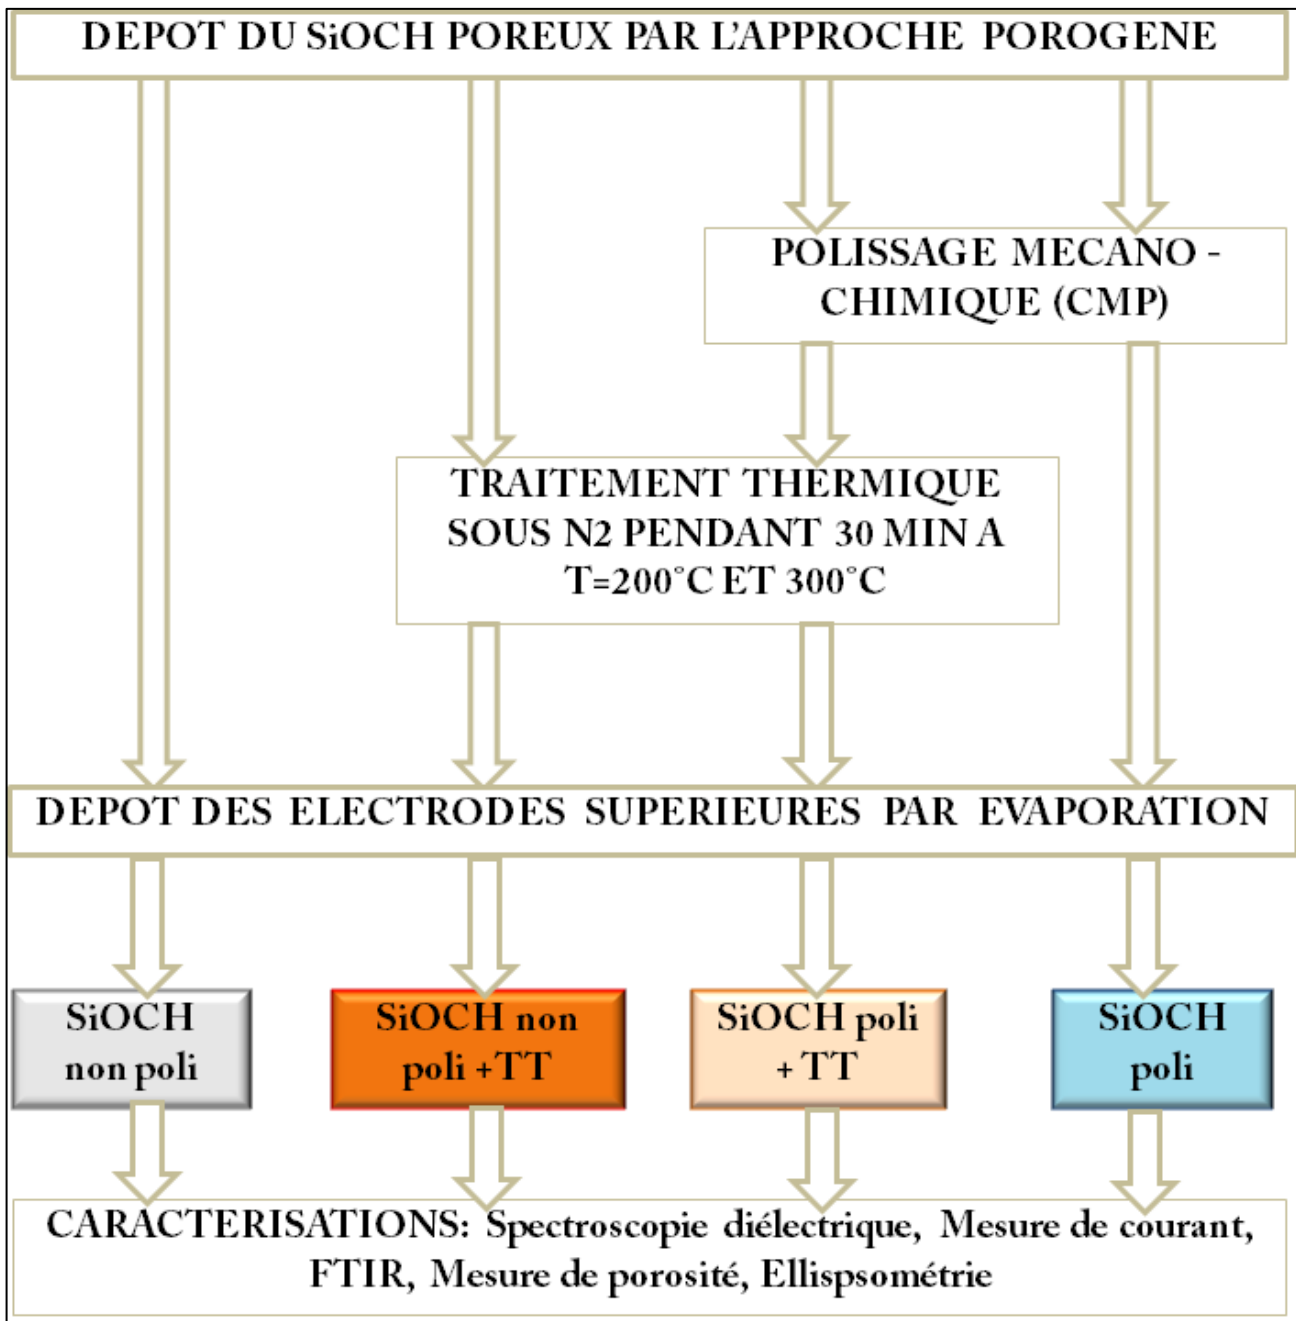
DEPOT DU SiOCH POREUX PAR L'APPROCHE POROGENE

POLISSAGE MECANO - CHIMIQUE (CMP)

TRAITEMENT THERMIQUE SOUS N2 PENDANT 30 MIN A T=200°C ET 300°C

DEPOT DES ELECTRODES SUPERIEURES PAR EVAPORATION

SiOCH non poli

SiOCH non poli +TT

SiOCH poli + TT

SiOCH poli

CARACTERISATIONS: Spectroscopie diélectrique, Mesure de courant, FTIR, Mesure de porosité, Ellispsométrie